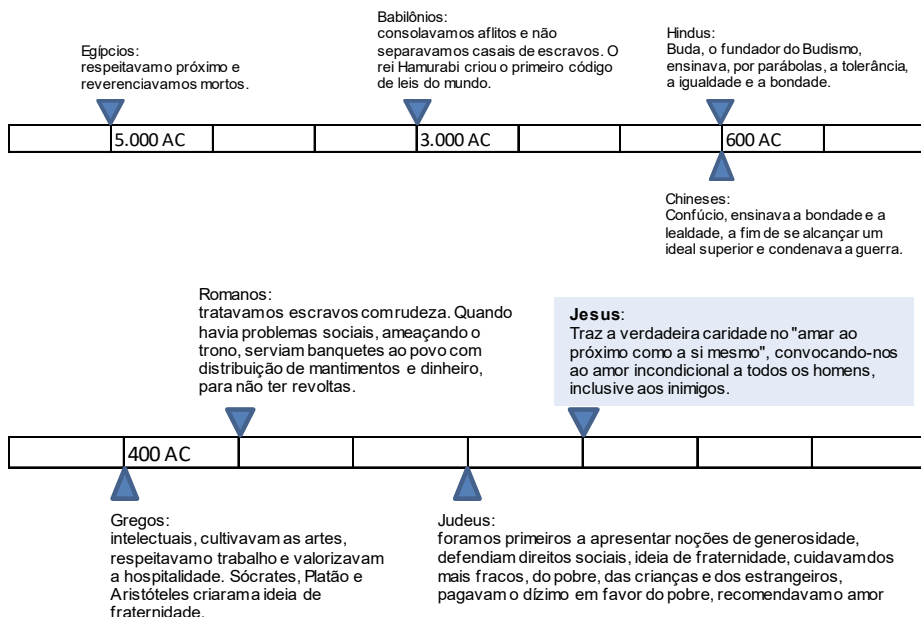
Egípcios:
respeitavam o próximo e reverenciavam os mortos.

Babilônios:
consolavam os aflitos e não separavam os casais de escravos. O rei Hamurabi criou o primeiro código de leis do mundo.

Hindus:
Buda, o fundador do Budismo, ensinava, por parábolas, a tolerância, a igualdade e a bondade.

| | 5.000 AC | | | 3.000 AC | | | 600 AC | |
|---|---|---|---|---|---|---|---|---|

Chineses:
Confúcio, ensinava a bondade e a lealdade, a fim de se alcançar um ideal superior e condenava a guerra.

Romanos:
tratavam os escravos com rudeza. Quando havia problemas sociais, ameaçando o trono, serviam banquetes ao povo com distribuição de mantimentos e dinheiro, para não ter revoltas.

**Jesus**:
Traz a verdadeira caridade no "amar ao próximo como a si mesmo", convocando-nos ao amor incondicional a todos os homens, inclusive aos inimigos.

| | 400 AC | | | | | | | |
|---|---|---|---|---|---|---|---|---|

Gregos:
intelectuais, cultivavam as artes, respeitavam o trabalho e valorizavam a hospitalidade. Sócrates, Platão e Aristóteles criaram a ideia de fraternidade.

Judeus:
foram os primeiros a apresentar noções de generosidade, defendiam direitos sociais, ideia de fraternidade, cuidavam dos mais fracos, do pobre, das crianças e dos estrangeiros, pagavam o dízimo em favor do pobre, recomendavam o amor